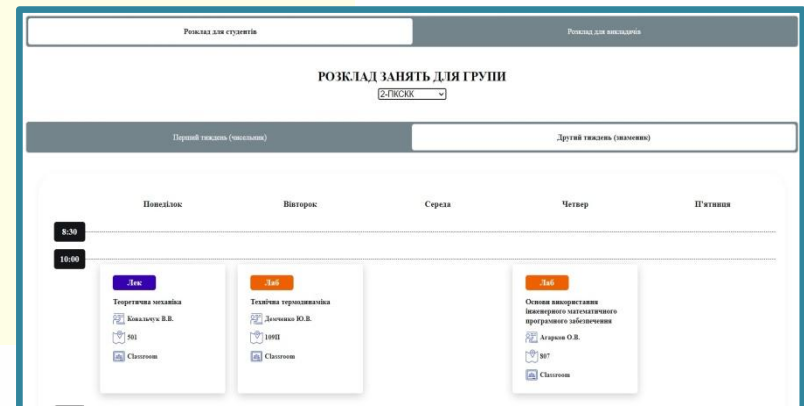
Розклад для студентів

Розклад для викладачів

РОЗКЛАД ЗАНЯТЬ ДЛЯ ГРУПИ

2-ПКСКК

Перший тиждень (чисельник)

Другий тиждень (знаменник)

Понеділок

Вівторок

Середа

Четвер

П'ятниця

8:30

10:00

Лек

Теоретична механіка

Ковальчук В.В.

501

Classroom

Лаб

Технічна термодинаміка

Демченко Ю.В.

109П

Classroom

Лаб

Основи використання інженерного математичного програмного забезпечення

Агарков О.В.

807

Classroom